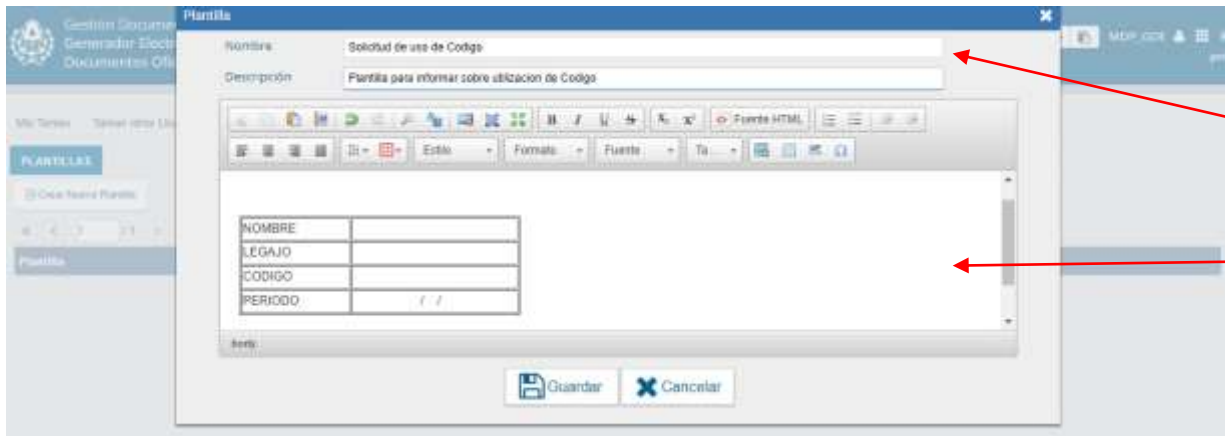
Gestion Docume
Generador Electr
Documentos Ofi

MDP GDE

Mis Tareas Tareas otros Us

PLANTILLAS

Crear Nueva Plantilla

Plantilla

Plantilla

Nombre Solicitud de uso de Codigo

Descripción Plantilla para informar sobre utilizacion de Codigo

Fuente HTML

Estilo Formato Fuente Ta

| NOMBRE | |
|---|---|
| LEGAJO | |
| CODIGO | |
| PERIODO | / / |

body

Guardar Cancelar